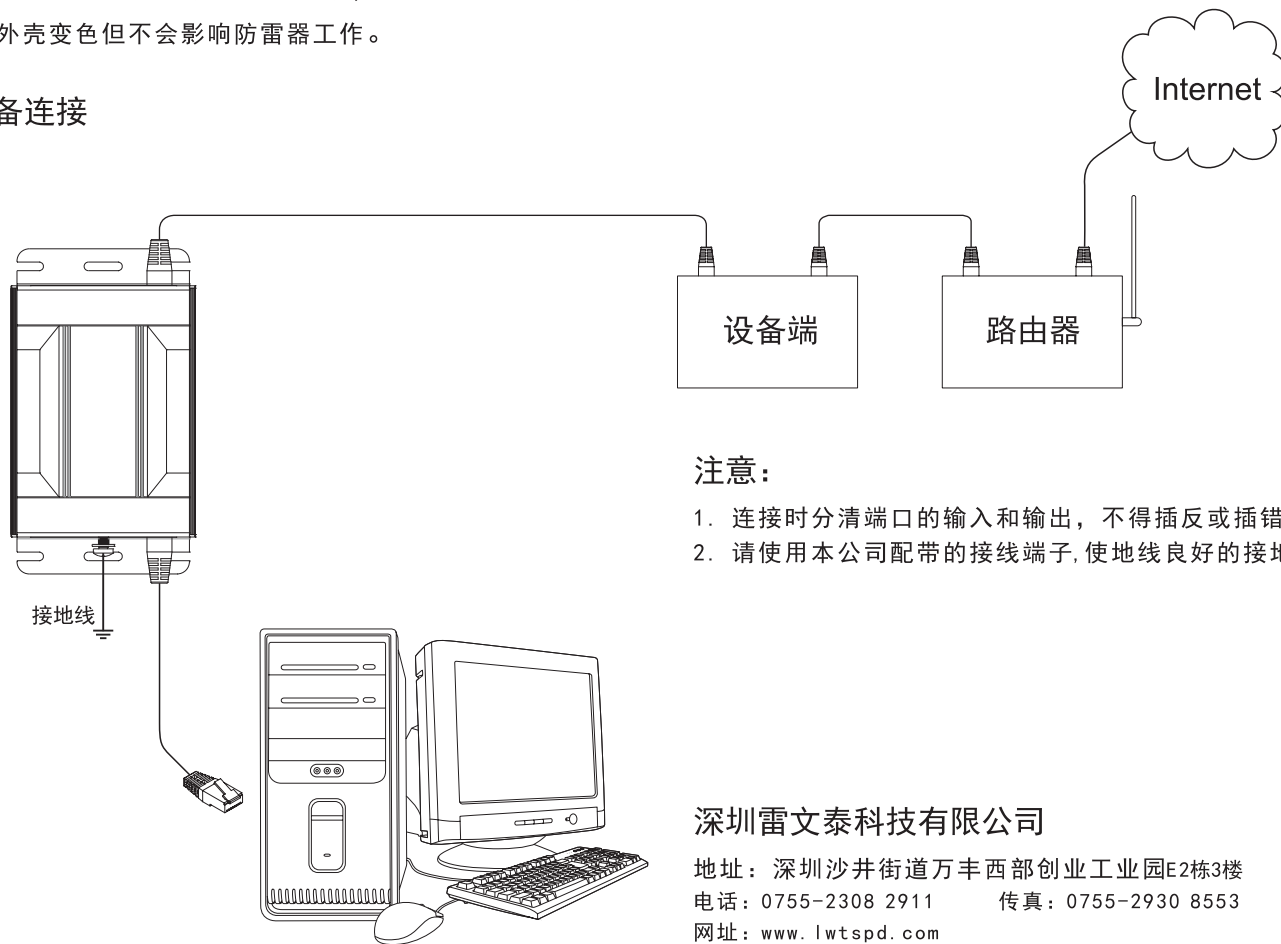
外壳变色但不会影响防雷器工作。

备连接

Internet

设备端

路由器

接地线

注意：

1. 连接时分清端口的输入和输出，不得插反或插错
2. 请使用本公司配带的接线端子,使地线良好的接地

深圳雷文泰科技有限公司

地址：深圳沙井街道万丰西部创业工业园E2栋3楼
电话：0755-2308 2911　　传真：0755-2930 8553
网址：www.lwtspd.com